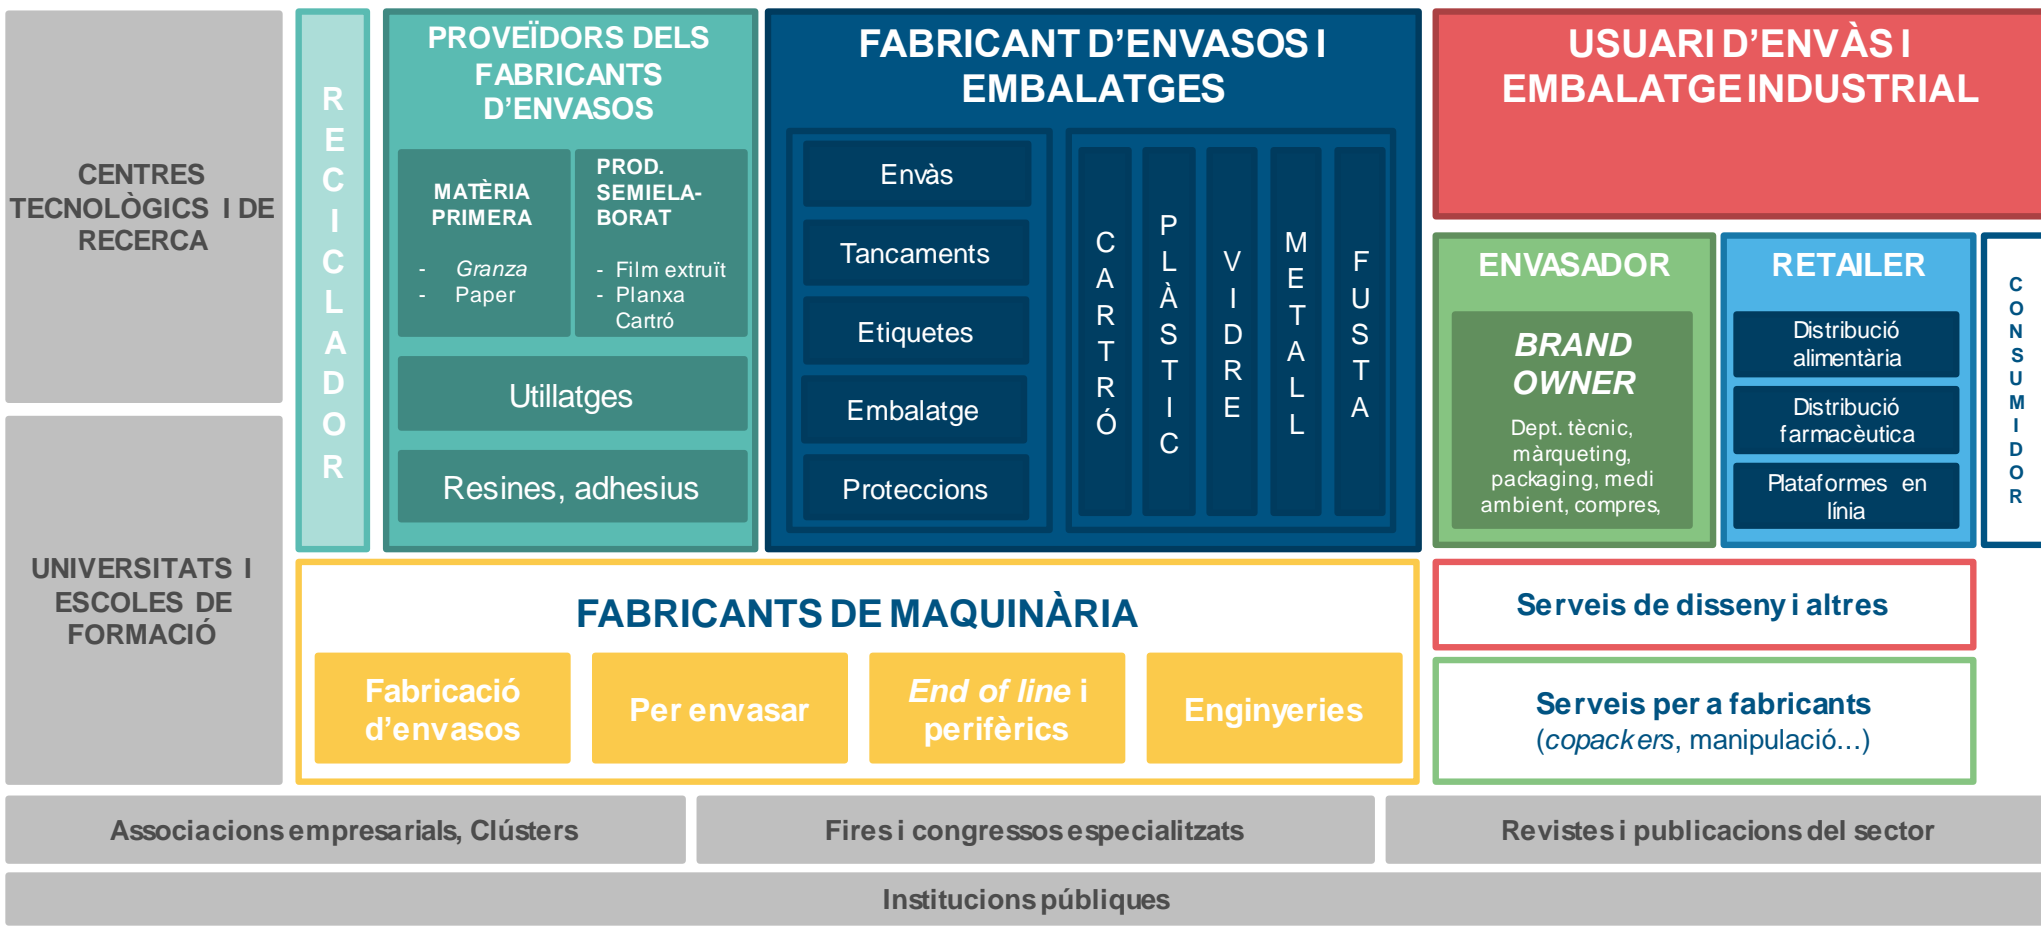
CENTRES TECNOLÒGICS I DE RECERCA

UNIVERSITATS I ESCOLES DE FORMACIÓ

RECICLADOR

PROVEÏDORS DELS FABRICANTS D'ENVASOS

MATÈRIA PRIMERA
- Granza
- Paper

PROD. SEMIELABORAT
- Film extruït
- Planxa Cartró

Utillatges

Resines, adhesius

FABRICANT D'ENVASOS I EMBALATGES

Envàs

Tancaments

Etiquetes

Embalatge

Proteccions

CARTRÓ

PLÀSTIC

VIDRE

METALL

FUSTA

USUARI D'ENVÀS I EMBALATGE INDUSTRIAL

ENVASADOR

BRAND OWNER
Dept. tècnic, màrqueting, packaging, medi ambient, compres,

RETAILER

Distribució alimentària

Distribució farmacèutica

Plataformes en línia

CONSUMIDOR

FABRICANTS DE MAQUINÀRIA

Fabricació d'envasos

Per envasar

End of line i perifèrics

Enginyeries

Serveis de disseny i altres

Serveis per a fabricants
(copackers, manipulació...)

Associacions empresarials, Clústers

Fires i congressos especialitzats

Revistes i publicacions del sector

Institucions públiques